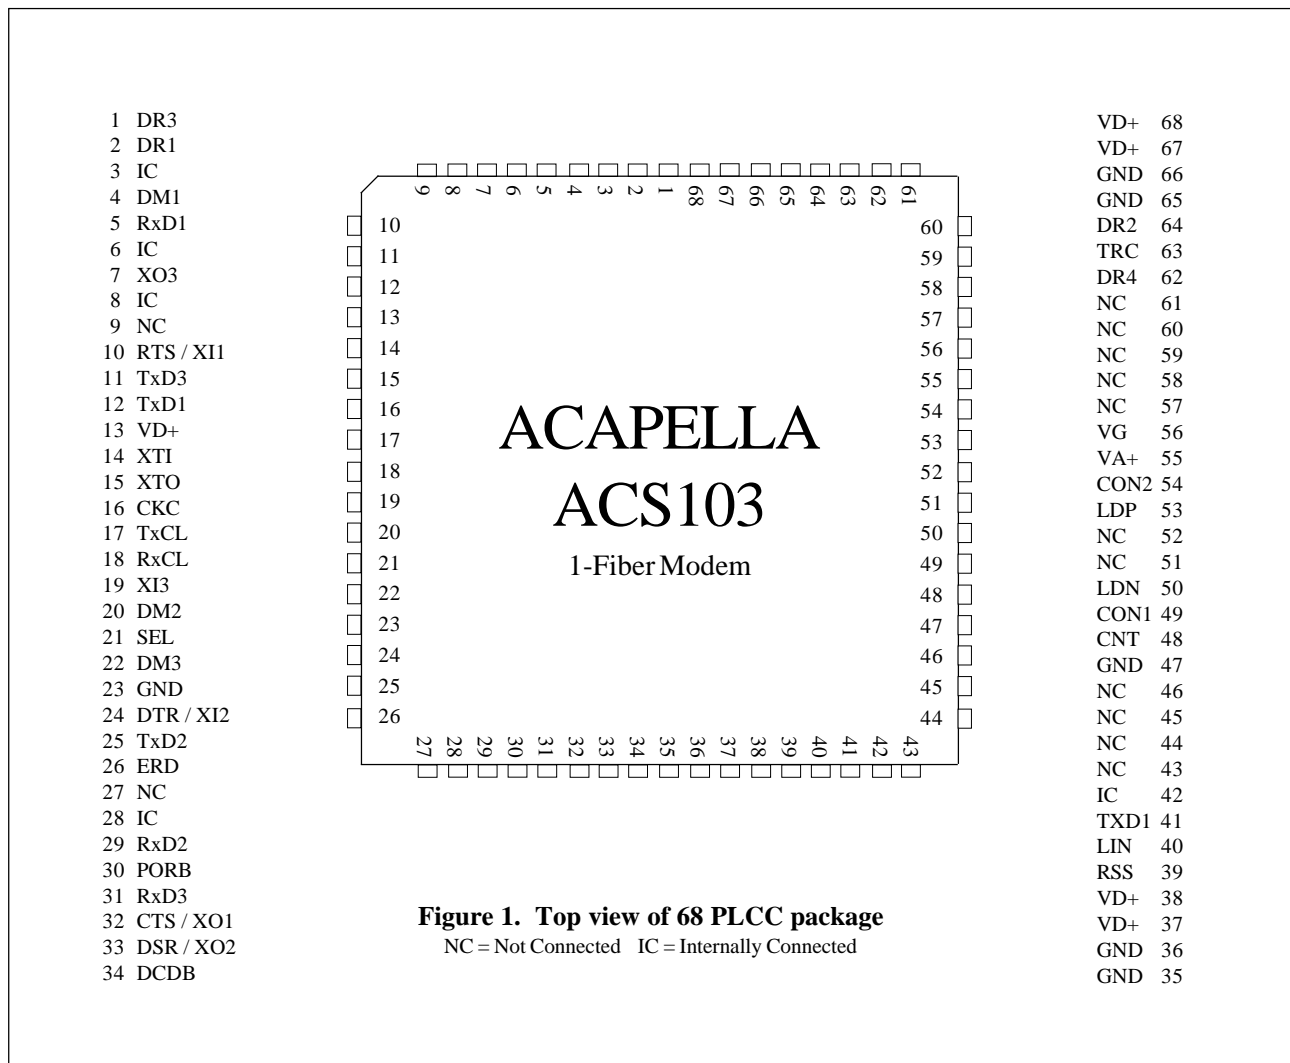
1 DR3
2 DR1
3 IC
4 DM1
5 RxD1
6 IC
7 XO3
8 IC
9 NC
10 RTS / XI1
11 TxD3
12 TxD1
13 VD+
14 XTI
15 XTO
16 CKC
17 TxCL
18 RxCL
19 XI3
20 DM2
21 SEL
22 DM3
23 GND
24 DTR / XI2
25 TxD2
26 ERD
27 NC
28 IC
29 RxD2
30 PORB
31 RxD3
32 CTS / XO1
33 DSR / XO2
34 DCDB

9 8 7 6 5 4 3 2 1 68 67 66 65 64 63 62 61

10 11 12 13 14 15 16 17 18 19 20 21 22 23 24 25 26

ACAPELLA
ACS103
1-Fiber Modem

60 59 58 57 56 55 54 53 52 51 50 49 48 47 46 45 44

27 28 29 30 31 32 33 34 35 36 37 38 39 40 41 42 43

VD+ 68
VD+ 67
GND 66
GND 65
DR2 64
TRC 63
DR4 62
NC 61
NC 60
NC 59
NC 58
NC 57
VG 56
VA+ 55
CON2 54
LDP 53
NC 52
NC 51
LDN 50
CON1 49
CNT 48
GND 47
NC 46
NC 45
NC 44
NC 43
IC 42
TXD1 41
LIN 40
RSS 39
VD+ 38
VD+ 37
GND 36
GND 35

**Figure 1. Top view of 68 PLCC package**
NC = Not Connected IC = Internally Connected